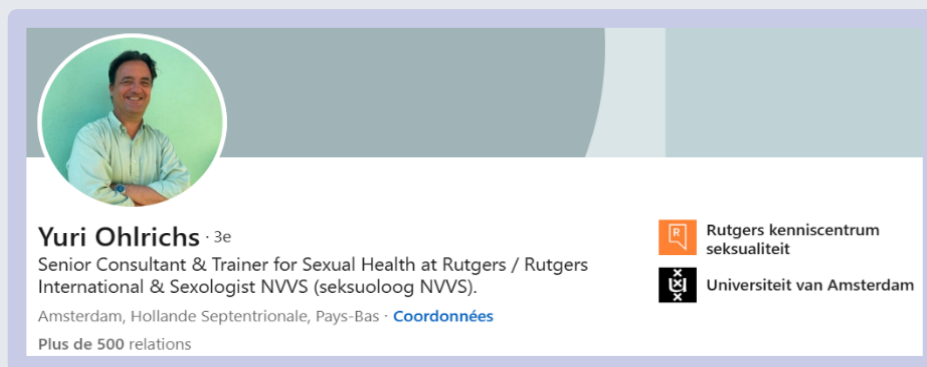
Yuri Ohlrichs · 3e

Senior Consultant & Trainer for Sexual Health at Rutgers / Rutgers International & Sexologist NVVS (seksuoloog NVVS).

Amsterdam, Hollande Septentrionale, Pays-Bas · Coordonnées

Plus de 500 relations

R

Rutgers kenniscentrum seksualiteit

Universiteit van Amsterdam